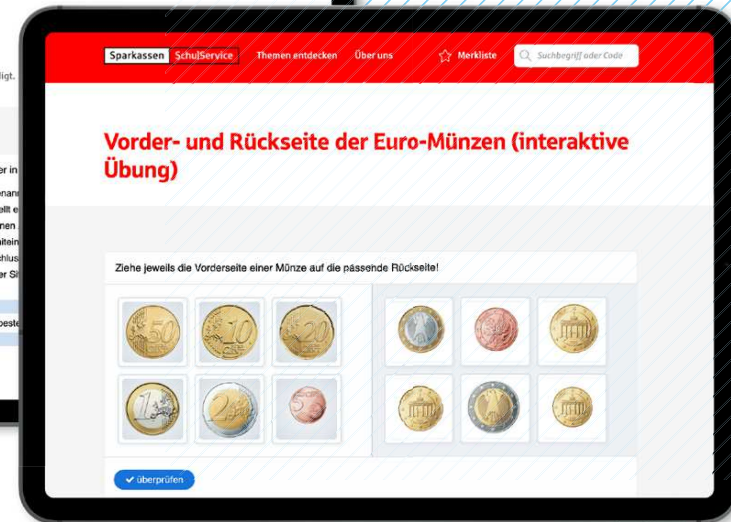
ligt.

er in
enan
llt e
nen
itein
hlus
er Sl

beste

Sparkassen SchulService Themen entdecken Über uns Merkliste Suchbegriff oder Code

Vorder- und Rückseite der Euro-Münzen (interaktive Übung)

Ziehe jeweils die Vorderseite einer Münze auf die passende Rückseite!

50 10 20 1 2 5

überprüfen